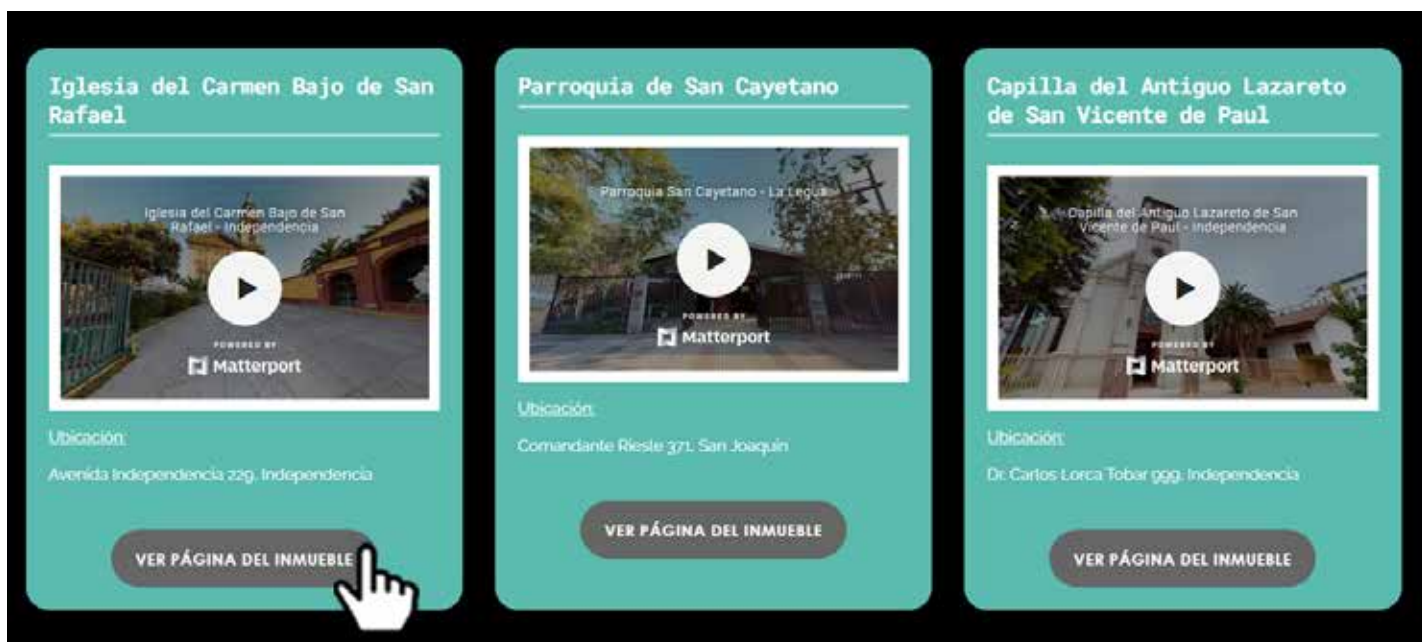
Iglesia del Carmen Bajo de San Rafael

Iglesia del Carmen Bajo de San Rafael - Independencia

POWERED BY
Matterport

Ubicación:

Avenida Independencia 229, Independencia

VER PÁGINA DEL INMUEBLE

Parroquia de San Cayetano

Parroquia San Cayetano - La Legua

POWERED BY
Matterport

Ubicación:

Comandante Riesle 371, San Joaquín

VER PÁGINA DEL INMUEBLE

Capilla del Antiguo Lazareto de San Vicente de Paul

Capilla del Antiguo Lazareto de San Vicente de Paul - Independencia

POWERED BY
Matterport

Ubicación:

Dr. Carlos Lorca Tobar 999, Independencia

VER PÁGINA DEL INMUEBLE